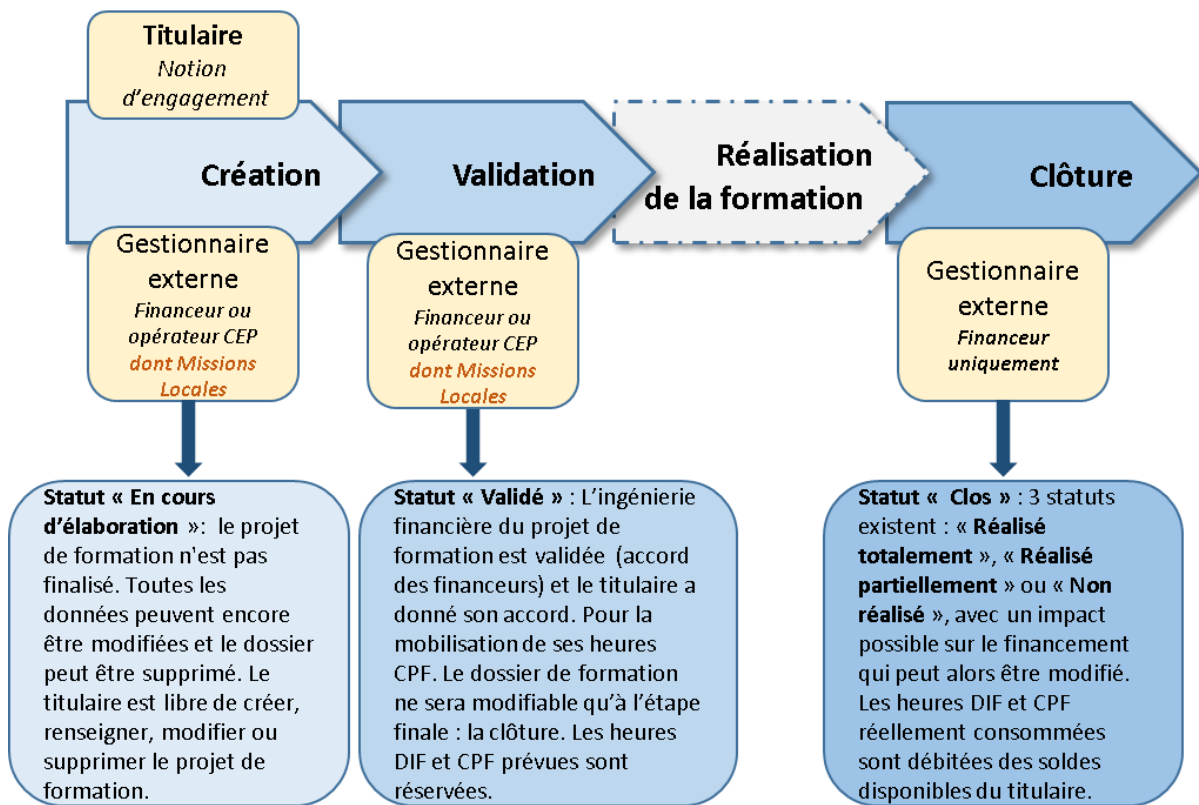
Titulaire
Notion d'engagement

Création

Gestionnaire externe
Financeur ou opérateur CEP dont Missions Locales

Statut « En cours d'élaboration »: le projet de formation n'est pas finalisé. Toutes les données peuvent encore être modifiées et le dossier peut être supprimé. Le titulaire est libre de créer, renseigner, modifier ou supprimer le projet de formation.

Validation

Gestionnaire externe
Financeur ou opérateur CEP dont Missions Locales

Statut « Validé » : L'ingénierie financière du projet de formation est validée (accord des financeurs) et le titulaire a donné son accord. Pour la mobilisation de ses heures CPF. Le dossier de formation ne sera modifiable qu'à l'étape finale : la clôture. Les heures DIF et CPF prévues sont réservées.

Réalisation de la formation

Clôture

Gestionnaire externe
Financeur uniquement

Statut « Clos » : 3 statuts existent : « Réalisé totalement », « Réalisé partiellement » ou « Non réalisé », avec un impact possible sur le financement qui peut alors être modifié. Les heures DIF et CPF réellement consommées sont débitées des soldes disponibles du titulaire.